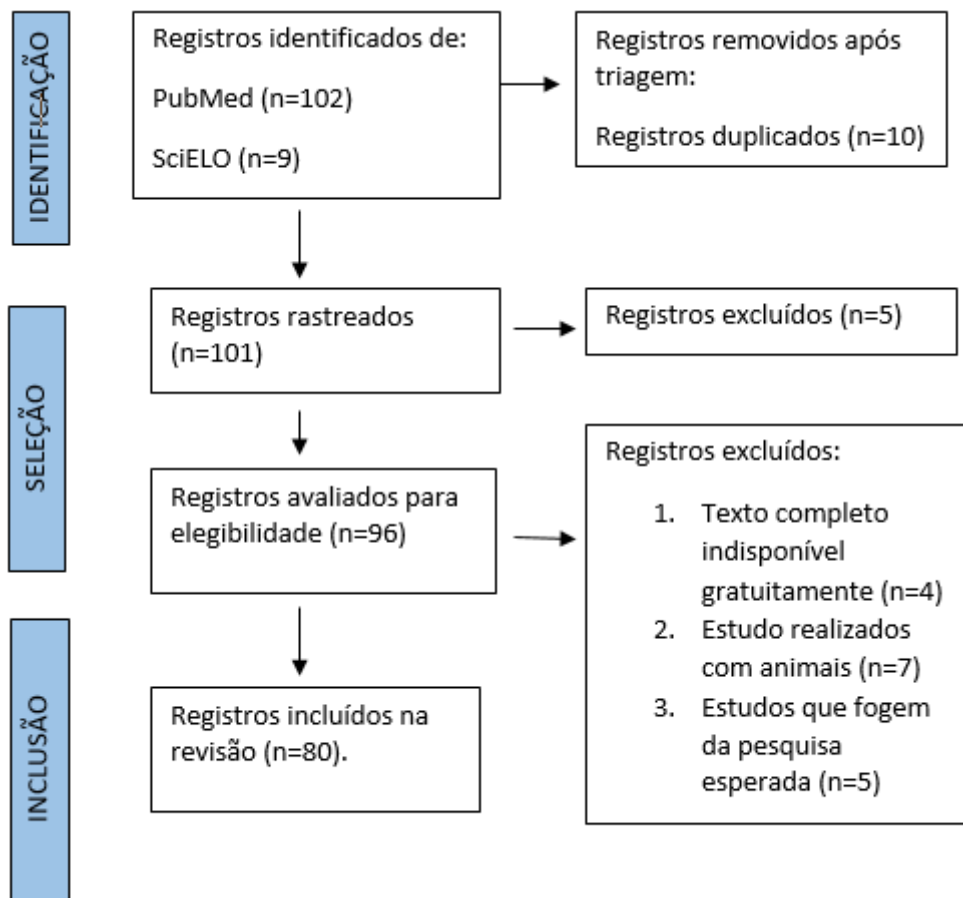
IDENTIFICAÇÃO

Registros identificados de:

PubMed (n=102)

SciELO (n=9)

Registros removidos após triagem:

Registros duplicados (n=10)

SELEÇÃO

Registros rastreados (n=101)

Registros excluídos (n=5)

Registros avaliados para elegibilidade (n=96)

Registros excluídos:

1. Texto completo indisponível gratuitamente (n=4)
2. Estudo realizados com animais (n=7)
3. Estudos que fogem da pesquisa esperada (n=5)

INCLUSÃO

Registros incluídos na revisão (n=80).